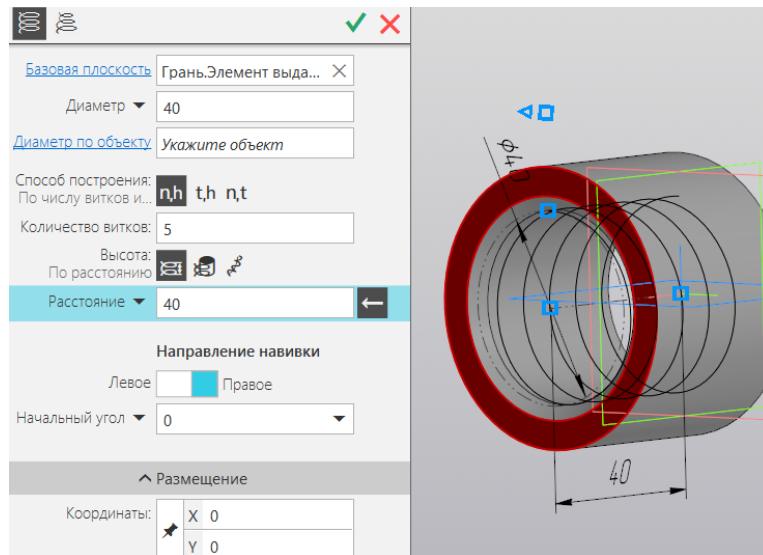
Базовая плоскость Грань.Элемент выда...

Диаметр 40

Диаметр по объекту Укажите объект

Способ построения: По числу витков и... n,h t,h n,t

Количество витков: 5

Высота: По расстоянию

Расстояние 40

Направление навивки

Левое Правое

Начальный угол 0

Размещение

Координаты: X 0 Y 0

Ø40

40